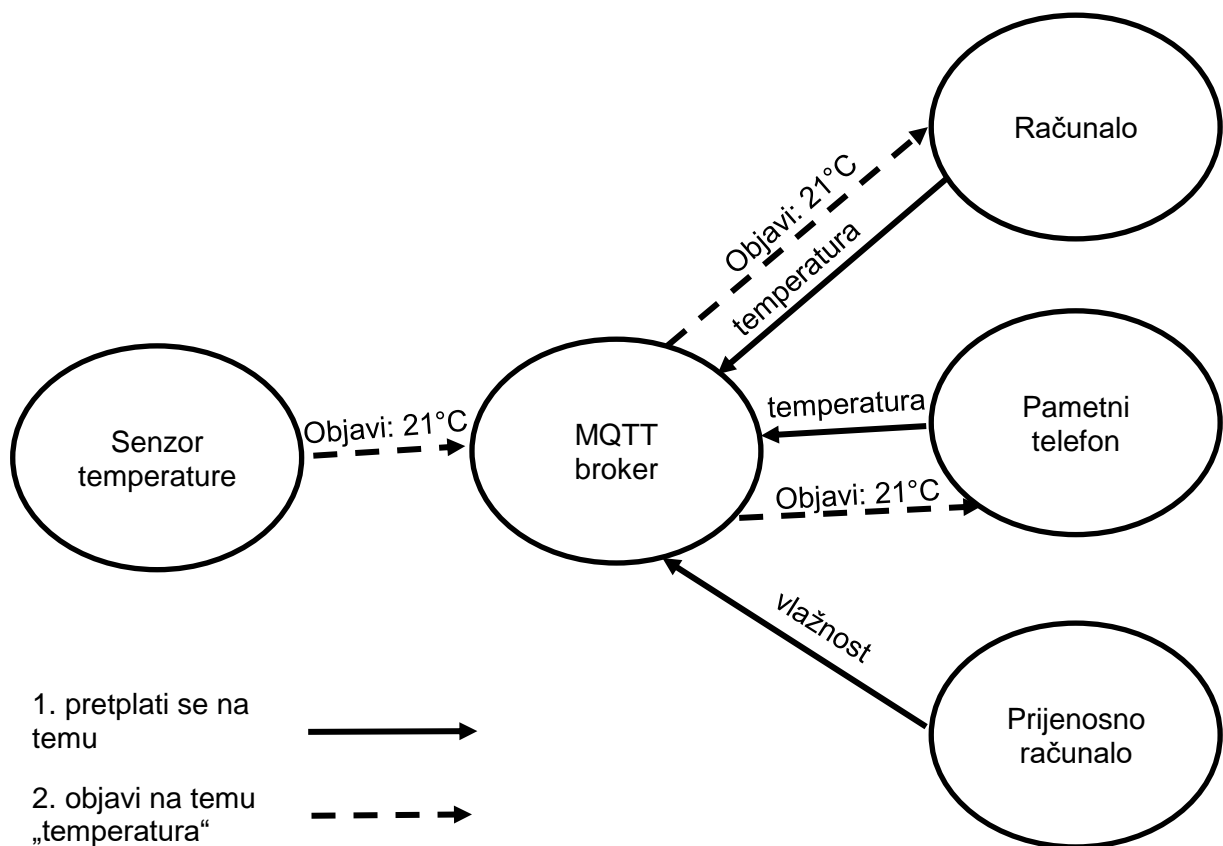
Računalo

Objavi: 21°C

temperatura

Senzor temperature

Objavi: 21°C

MQTT broker

temperatura

Pametni telefon

Objavi: 21°C

vlažnost

Prijenosno računalo

1. pretplati se na temu

2. objavi na temu „temperatura“